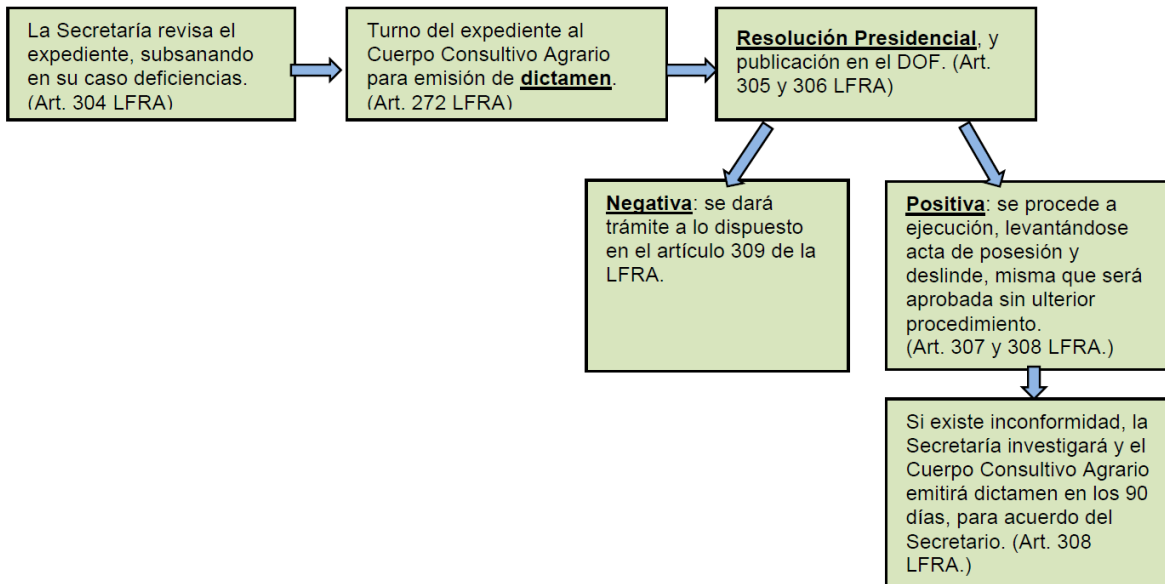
La Secretaría revisa el expediente, subsanando en su caso deficiencias. (Art. 304 LFRA)

Turno del expediente al Cuerpo Consultivo Agrario para emisión de **dictamen**. (Art. 272 LFRA)

**Resolución Presidencial**, y publicación en el DOF. (Art. 305 y 306 LFRA)

**Negativa**: se dará trámite a lo dispuesto en el artículo 309 de la LFRA.

**Positiva**: se procede a ejecución, levantándose acta de posesión y deslinde, misma que será aprobada sin ulterior procedimiento. (Art. 307 y 308 LFRA.)

Si existe inconformidad, la Secretaría investigará y el Cuerpo Consultivo Agrario emitirá dictamen en los 90 días, para acuerdo del Secretario. (Art. 308 LFRA.)